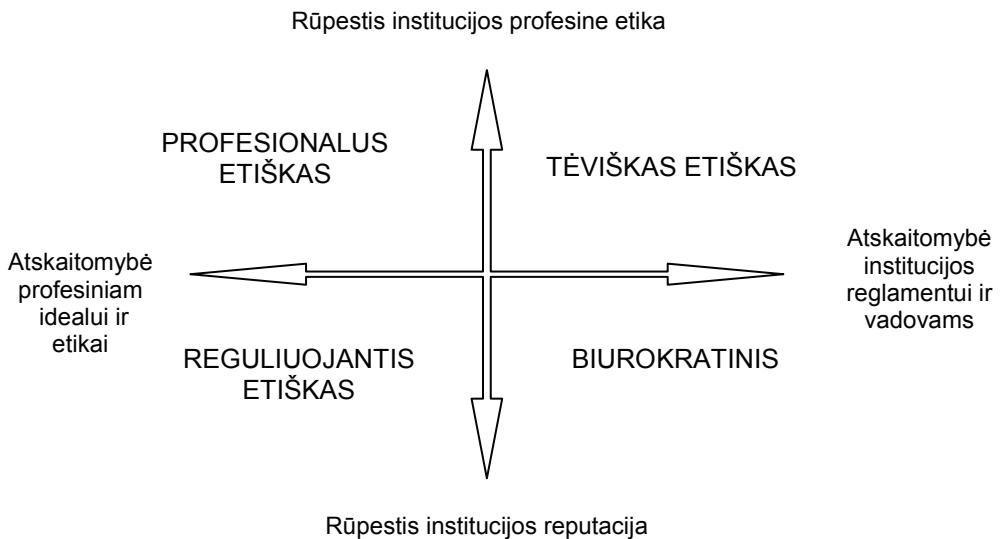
Rūpestis institucijos profesine etika

PROFESIONALUS ETIŠKAS

TĖVIŠKAS ETIŠKAS

Atskaitomybė profesiniam idealui ir etikai

Atskaitomybė institucijos reglamentui ir vadovams

REGULIUOJANTIS ETIŠKAS

BIUROKRATINIS

Rūpestis institucijos reputacija